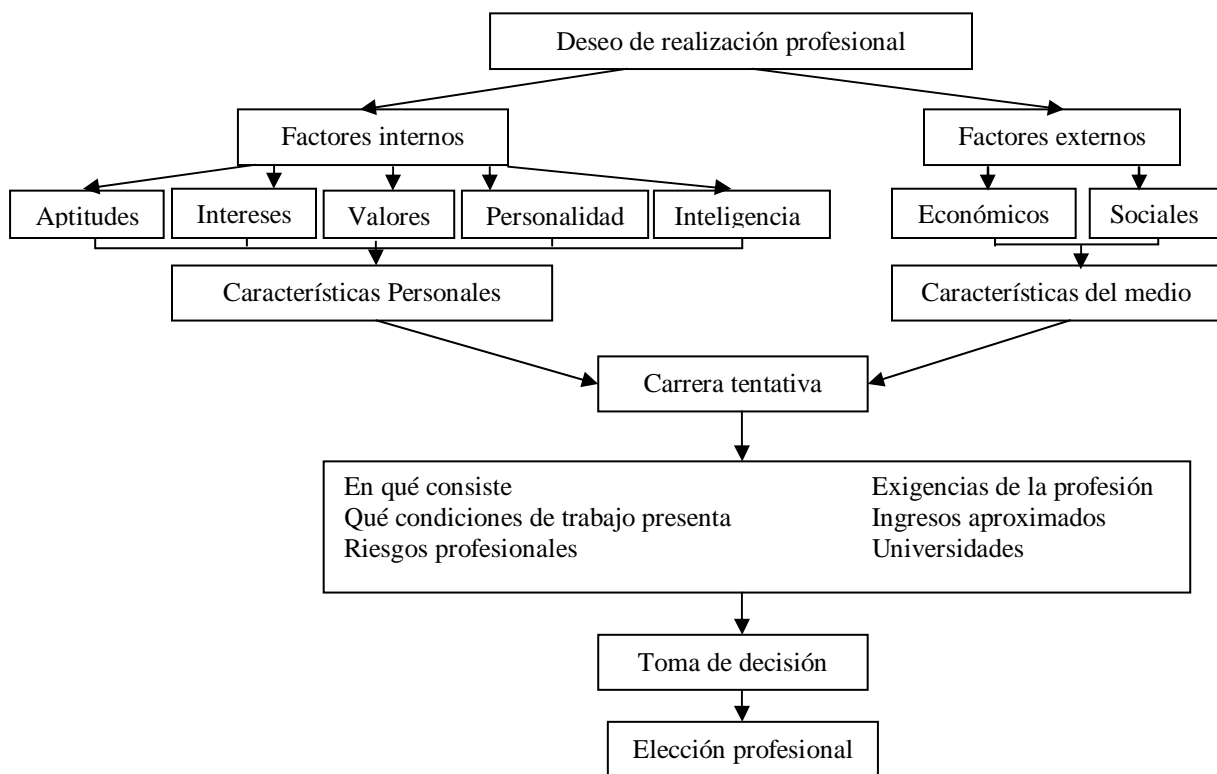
Deseo de realización profesional

Factores internos

Factores externos

Aptitudes

Intereses

Valores

Personalidad

Inteligencia

Económicos

Sociales

Características Personales

Características del medio

Carrera tentativa

En qué consiste
Qué condiciones de trabajo presenta
Riesgos profesionales

Exigencias de la profesión
Ingresos aproximados
Universidades

Toma de decisión

Elección profesional